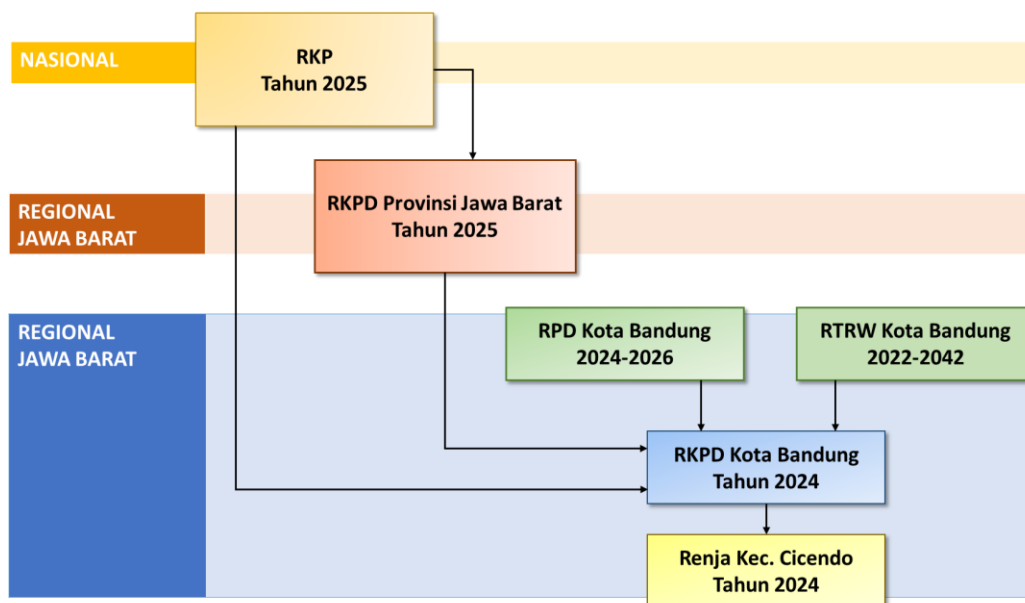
NASIONAL

RKP
Tahun 2025

REGIONAL
JAWA BARAT

RKPD Provinsi Jawa Barat
Tahun 2025

REGIONAL
JAWA BARAT

RPD Kota Bandung
2024-2026

RTRW Kota Bandung
2022-2042

RKPD Kota Bandung
Tahun 2024

Renja Kec. Cicendo
Tahun 2024